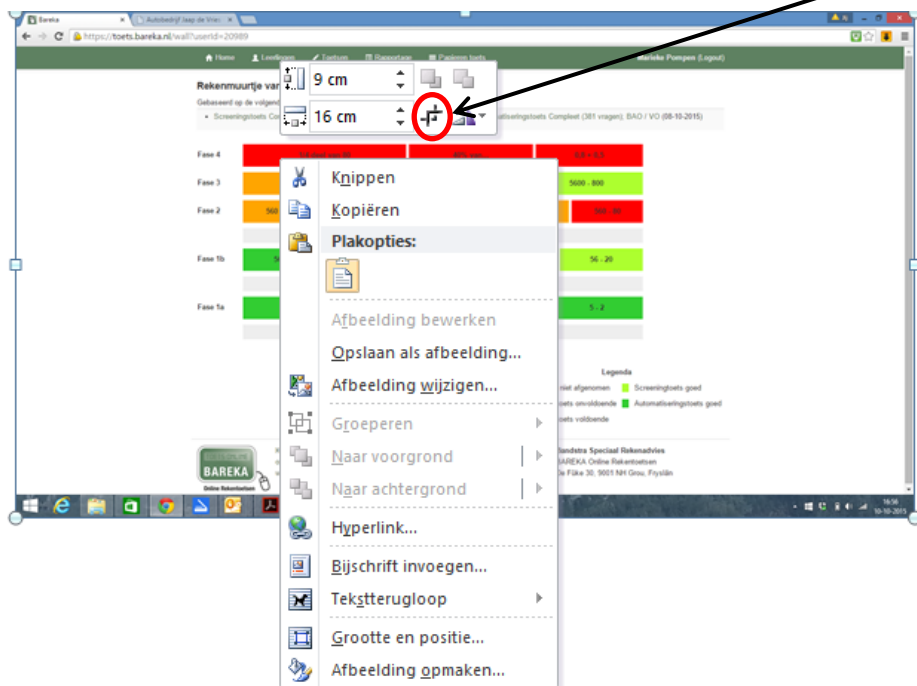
Bareka
Autobedrijf Jaap de Vries
https://toets.bareka.nl/wall?userId=20989

Home Leerlingen Tartum Rapportage Plaatsen toets Marieke Pompen (Logout)

Rekenmuurtje van
Gebaseerd op de volgend
Screeningstoets Co
atisatiseringstoets Compleet (381 vragen); BAO / VO (08-10-2015)

9 cm
16 cm

Fase 4
Fase 3
Fase 2
Fase 1b
Fase 1a

5600 - 800
560
350 : 10
56 - 20
5 - 2

Knippen
Kopiëren
Plakopties:
Afbeelding bewerken
Opslaan als afbeelding...
Afbeelding wijzigen...
Groeperen
Naar voorgrond
Naar achtergrond
Hyperlink...
Bijschrift invoegen...
Tekstterugloop
Grootte en positie...
Afbeelding opmaken...

Legenda
niet afgenomen
Screeningstoets goed
toets onvoldoende
Automatiseringstoets goed
toets voldoende

BAREKA
Online Rekentoetsen
Handstra Speciaal Rekenadvies
BAREKA Online Rekentoetsen
de Fûke 30, 9001 NH Grou, Fryslân

16:56
10-10-2015